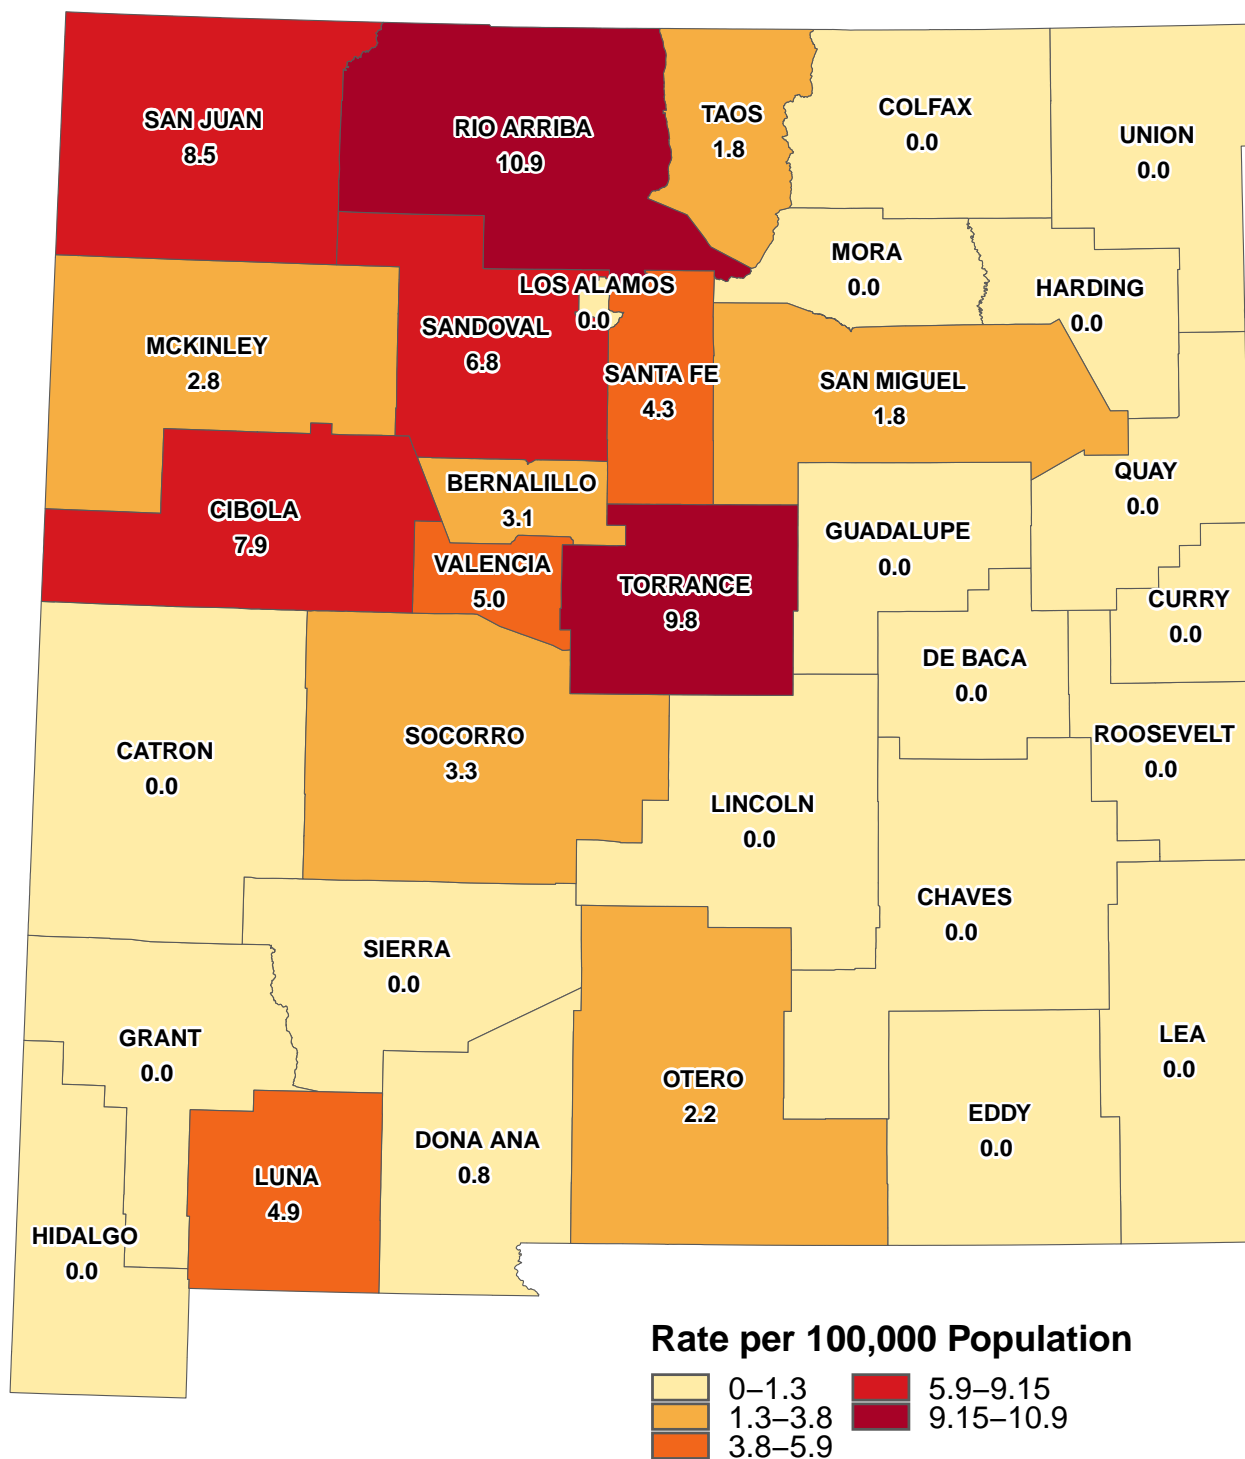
SAN JUAN
8.5

RIO ARRIBA
10.9

TAOS
1.8

COLFAX
0.0

UNION
0.0

MORA
0.0

HARDING
0.0

LOS ALAMOS
0.0

SANDOVAL
6.8

MCKINLEY
2.8

SANTA FE
4.3

SAN MIGUEL
1.8

QUAY
0.0

BERNALILLO
3.1

CIBOLA
7.9

GUADALUPE
0.0

VALENCIA
5.0

TORRANCE
9.8

CURRY
0.0

DE BACA
0.0

ROOSEVELT
0.0

CATRON
0.0

SOCORRO
3.3

LINCOLN
0.0

CHAVES
0.0

SIERRA
0.0

GRANT
0.0

OTERO
2.2

LEA
0.0

EDDY
0.0

DONA ANA
0.8

LUNA
4.9

HIDALGO
0.0

Rate per 100,000 Population
0–1.3
1.3–3.8
3.8–5.9
5.9–9.15
9.15–10.9